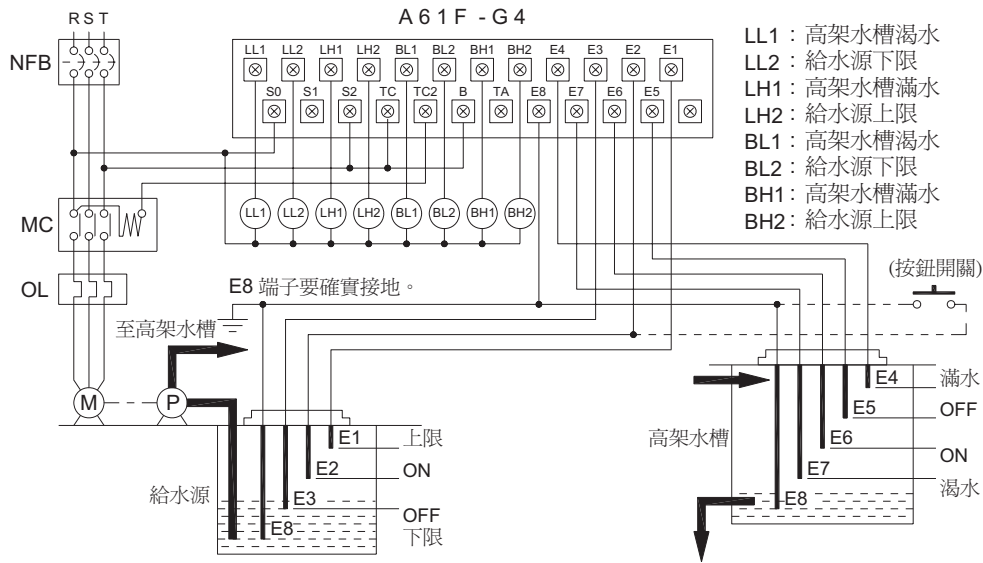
R S T

A 6 1 F - G 4

NFB

LL1 LL2 LH1 LH2 BL1 BL2 BH1 BH2 E4 E3 E2 E1

S0 S1 S2 TC TC2 B TA E8 E7 E6 E5

LL1 LL2 LH1 LH2 BL1 BL2 BH1 BH2

LL1：高架水槽渴水
LL2：給水源下限
LH1：高架水槽滿水
LH2：給水源上限
BL1：高架水槽渴水
BL2：給水源下限
BH1：高架水槽滿水
BH2：給水源上限

MC

OL

E8 端子要確實接地。

(按鈕開關)

至高架水槽

M

P

E1 上限
E2 ON
給水源
E3
E8
OFF
下限

高架水槽
E4 滿水
E5 OFF
E6
ON
E7
渴水
E8